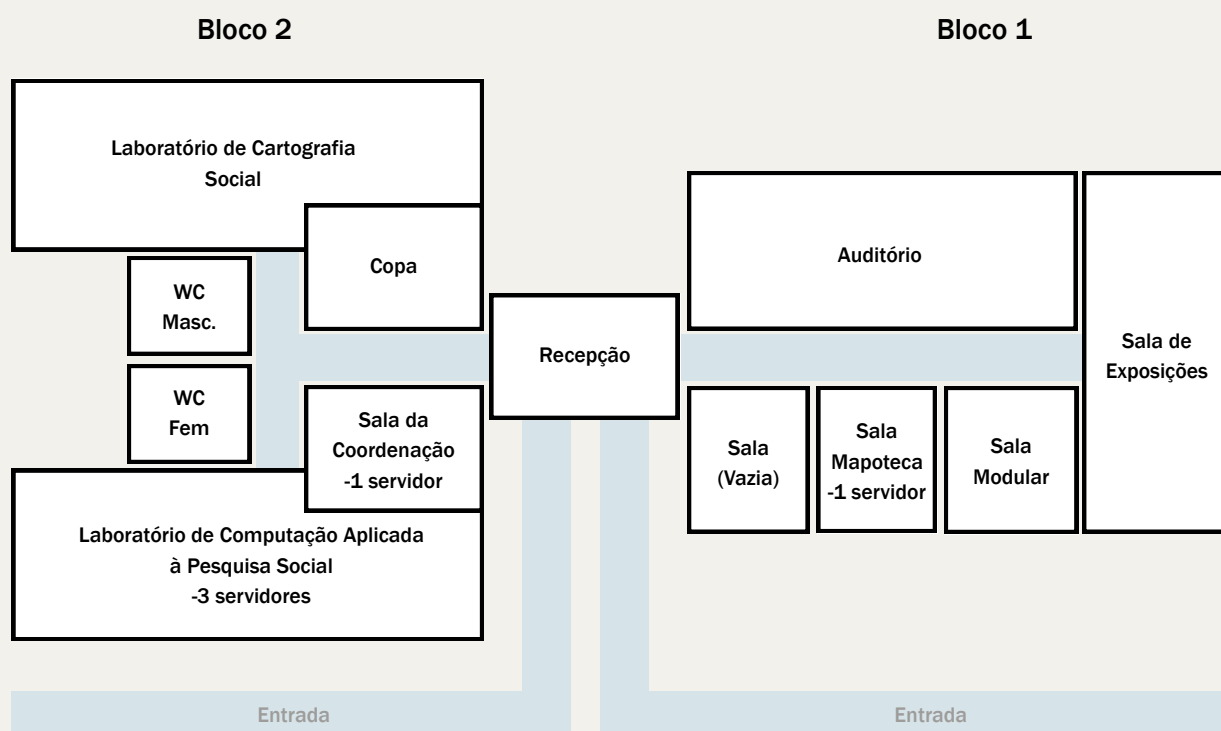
Bloco 2

Bloco 1

Laboratório de Cartografia Social

Copa

WC Masc.

WC Fem

Sala da Coordenação -1 servidor

Laboratório de Computação Aplicada à Pesquisa Social -3 servidores

Recepção

Auditório

Sala de Exposições

Sala (Vazia)

Sala Mapoteca -1 servidor

Sala Modular

Entrada

Entrada